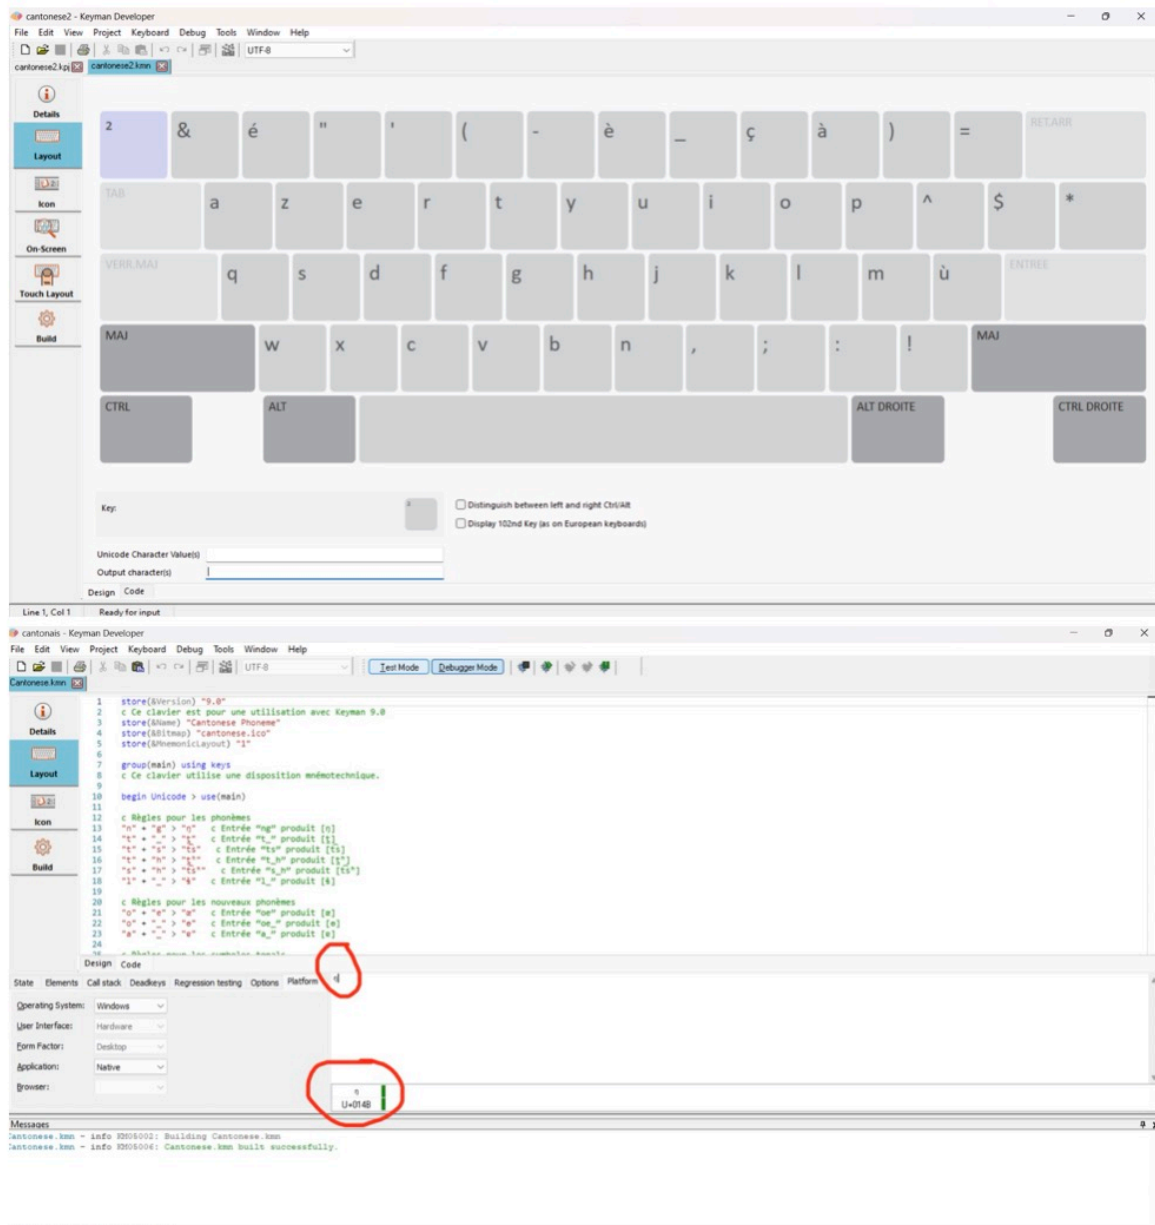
cantonese2 - Keyman Developer
File Edit View Project Keyboard Debug Tools Window Help
UTF-8
cantonese2.kpj cantonese2.kmn

Details
Layout
Icon
On-Screen
Touch Layout
Build

2 & é " ' ( - è _ ç à ) = RET.ARR
TAB a z e r t y u i o p ^ $ *
VERR.MAJ q s d f g h j k l m ù ENTREE
MAJ w x c v b n , ; : ! MAJ
CTRL ALT ALT DROITE CTRL DROITE

Key:
Distinguish between left and right Ctrl/Alt
Display 102nd Key (as on European keyboards)

Unicode Character Value(s)
Output character(s)
Design Code
Line 1, Col 1 Ready for input

cantonais - Keyman Developer
File Edit View Project Keyboard Debug Tools Window Help
UTF-8 Test Mode Debugger Mode
Cantonese.kmn

Details
Layout
Icon
Build

1 store(&Version) "9.0"
2 c Ce clavier est pour une utilisation avec Keyman 9.0
3 store(&Name) "Cantonese Phoneme"
4 store(&Bitmap) "cantonese.ico"
5 store(&MnemonicLayout) "1"
6
7 group(main) using keys
8 c Ce clavier utilise une disposition mnémotechnique.
9
10 begin Unicode > use(main)
11
12 c Règles pour les phonèmes
13 "n" + "g" > "ŋ" c Entrée "ng" produit [ŋ]
14 "t" + "_" > "ṭ" c Entrée "t_" produit [ṭ]
15 "t" + "s" > "ts" c Entrée "ts" produit [ts]
16 "t" + "h" > "ṭʰ" c Entrée "t_h" produit [ṭʰ]
17 "s" + "h" > "tsʰ" c Entrée "s_h" produit [tsʰ]
18 "l" + "_" > "ɬ" c Entrée "l_" produit [ɬ]
19
20 c Règles pour les nouveaux phonèmes
21 "o" + "e" > "ø" c Entrée "oe" produit [ø]
22 "o" + "_" > "ɵ" c Entrée "oe_" produit [ɵ]
23 "a" + "_" > "ɐ" c Entrée "a_" produit [ɐ]
24
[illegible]
Design Code
State Elements Call stack Deadkeys Regression testing Options Platform
Operating System: Windows
User Interface: Hardware
Form Factor: Desktop
Application: Native
Browser:
ŋ
U+014B
Messages
Cantonese.kmn - info KM05002: Building Cantonese.kmn
Cantonese.kmn - info KM05006: Cantonese.kmn built successfully.